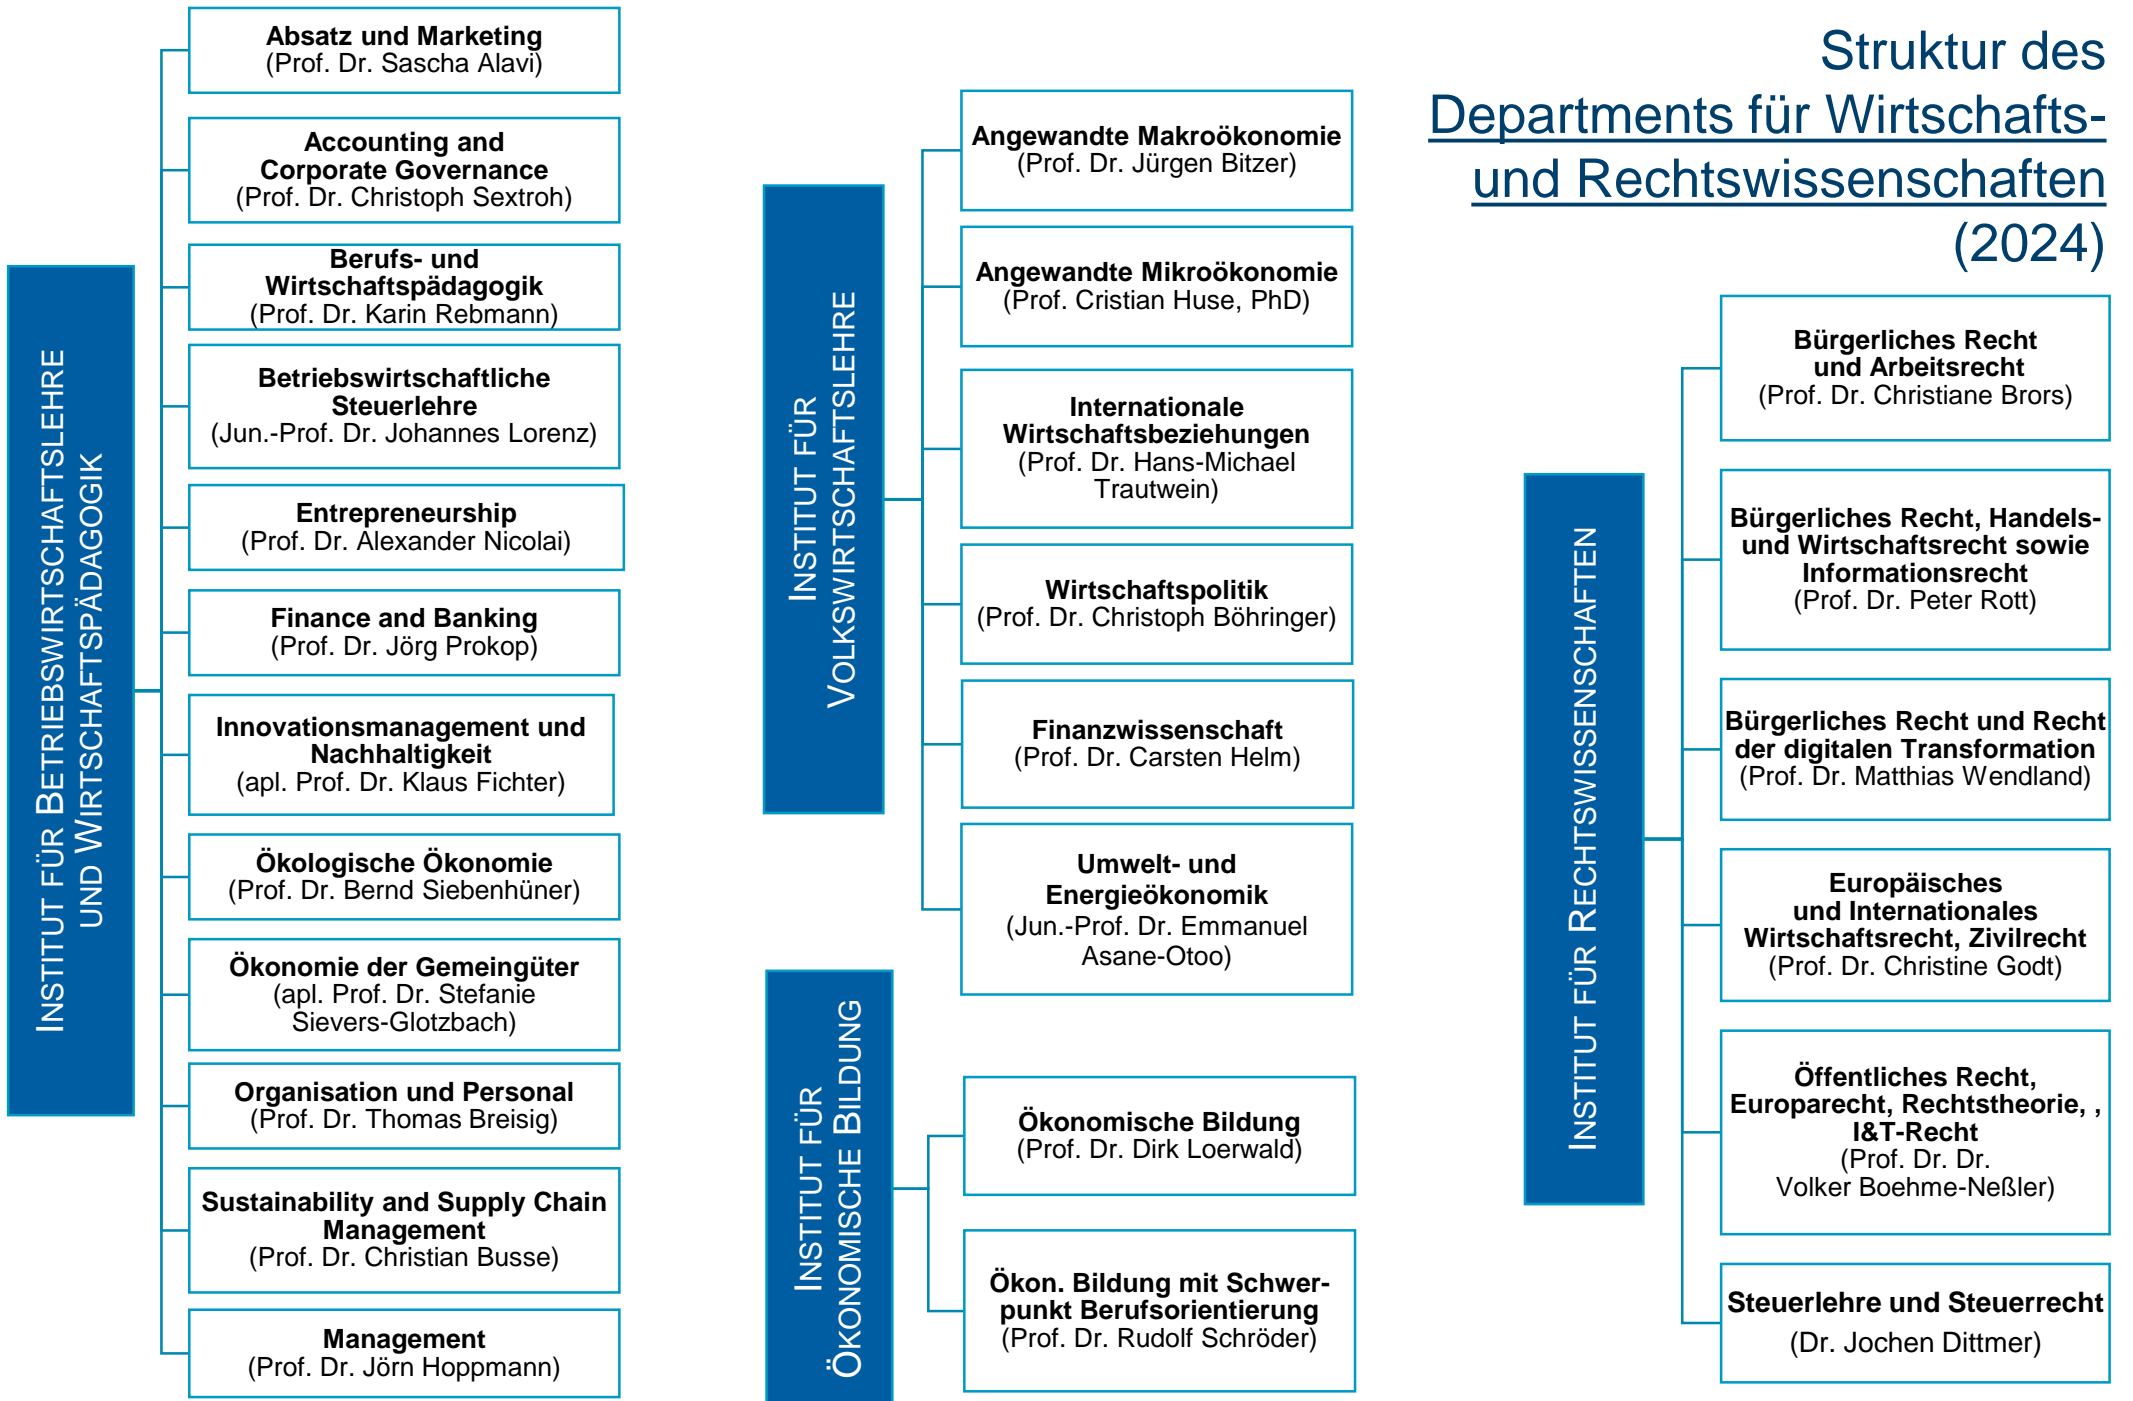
Struktur des Departments für Wirtschafts- und Rechtswissenschaften (2024)

Institut für Betriebswirtschaftslehre und Wirtschaftspädagogik

Absatz und Marketing
(Prof. Dr. Sascha Alavi)

Accounting and Corporate Governance
(Prof. Dr. Christoph Sextroh)

Berufs- und Wirtschaftspädagogik
(Prof. Dr. Karin Rebmann)

Betriebswirtschaftliche Steuerlehre
(Jun.-Prof. Dr. Johannes Lorenz)

Entrepreneurship
(Prof. Dr. Alexander Nicolai)

Finance and Banking
(Prof. Dr. Jörg Prokop)

Innovationsmanagement und Nachhaltigkeit
(apl. Prof. Dr. Klaus Fichter)

Ökologische Ökonomie
(Prof. Dr. Bernd Siebenhüner)

Ökonomie der Gemeingüter
(apl. Prof. Dr. Stefanie Sievers-Glotzbach)

Organisation und Personal
(Prof. Dr. Thomas Breisig)

Sustainability and Supply Chain Management
(Prof. Dr. Christian Busse)

Management
(Prof. Dr. Jörn Hoppmann)

Institut für Volkswirtschaftslehre

Angewandte Makroökonomie
(Prof. Dr. Jürgen Bitzer)

Angewandte Mikroökonomie
(Prof. Cristian Huse, PhD)

Internationale Wirtschaftsbeziehungen
(Prof. Dr. Hans-Michael Trautwein)

Wirtschaftspolitik
(Prof. Dr. Christoph Böhringer)

Finanzwissenschaft
(Prof. Dr. Carsten Helm)

Umwelt- und Energieökonomik
(Jun.-Prof. Dr. Emmanuel Asane-Otoo)

Institut für Ökonomische Bildung

Ökonomische Bildung
(Prof. Dr. Dirk Loerwald)

Ökon. Bildung mit Schwerpunkt Berufsorientierung
(Prof. Dr. Rudolf Schröder)

Institut für Rechtswissenschaften

Bürgerliches Recht und Arbeitsrecht
(Prof. Dr. Christiane Brors)

Bürgerliches Recht, Handels- und Wirtschaftsrecht sowie Informationsrecht
(Prof. Dr. Peter Rott)

Bürgerliches Recht und Recht der digitalen Transformation
(Prof. Dr. Matthias Wendland)

Europäisches und Internationales Wirtschaftsrecht, Zivilrecht
(Prof. Dr. Christine Godt)

Öffentliches Recht, Europarecht, Rechtstheorie, , I&T-Recht
(Prof. Dr. Dr. Volker Boehme-Neßler)

Steuerlehre und Steuerrecht
(Dr. Jochen Dittmer)